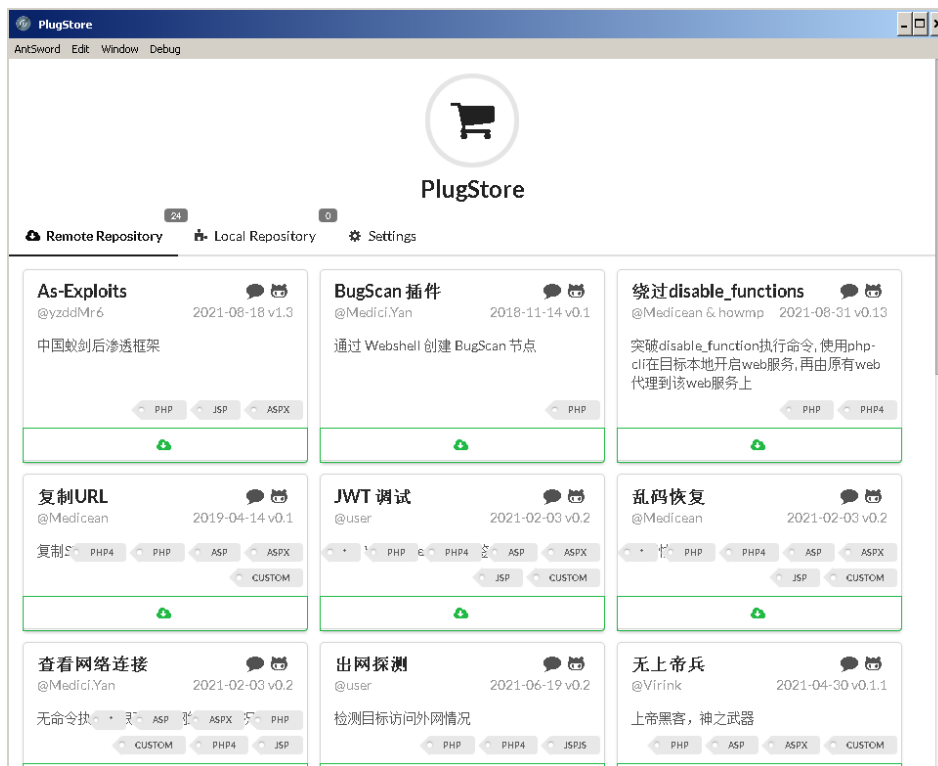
PlugStore

AntSword Edit Window Debug

PlugStore

Remote Repository 24 Local Repository 0 Settings

As-Exploits
@yzddMr6 2021-08-18 v1.3
中国蚁剑后渗透框架
PHP JSP ASPX

BugScan 插件
@Medici.Yan 2018-11-14 v0.1
通过 Webshell 创建 BugScan 节点
PHP

绕过disable_functions
@Medicean & howmp 2021-08-31 v0.13
突破disable_function执行命令, 使用php-cli在目标本地开启web服务, 再由原有web代理到该web服务上
PHP PHP4

复制URL
@Medicean 2019-04-14 v0.1
复制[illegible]
PHP4 PHP ASP ASPX CUSTOM

JWT 调试
@user 2021-02-03 v0.2
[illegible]
PHP PHP4 ASP ASPX JSP CUSTOM

乱码恢复
@Medicean 2021-02-03 v0.2
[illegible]
PHP PHP4 ASP ASPX JSP CUSTOM

查看网络连接
@Medici.Yan 2021-02-03 v0.2
无命令执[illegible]
ASP ASPX PHP CUSTOM PHP4 JSP

出网探测
@user 2021-06-19 v0.2
检测目标访问外网情况
PHP PHP4 JSPJS

无上帝兵
@Virink 2021-04-30 v0.1.1
上帝黑客，神之武器
PHP ASP ASPX CUSTOM